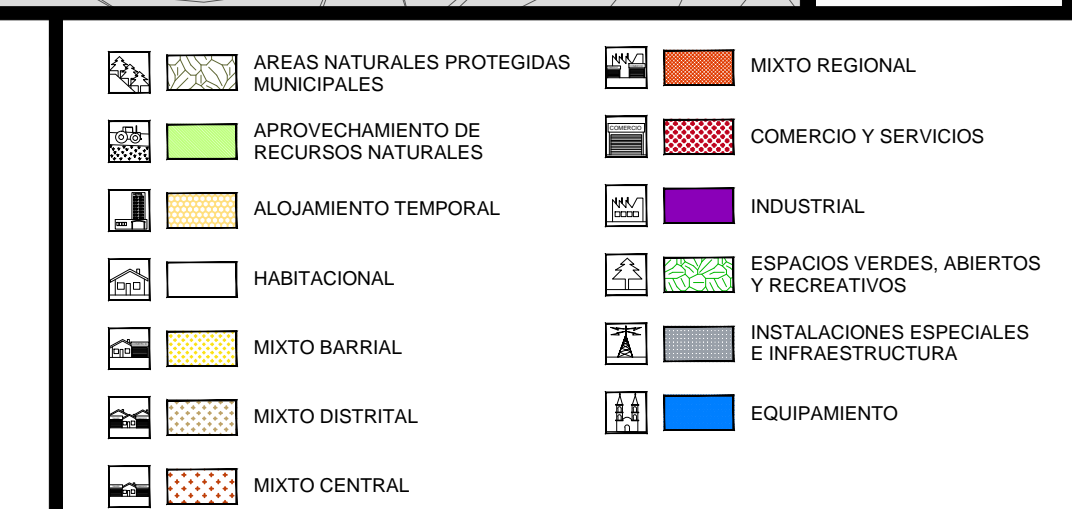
AREAS NATURALES PROTEGIDAS MUNICIPALES

APROVECHAMIENTO DE RECURSOS NATURALES

ALOJAMIENTO TEMPORAL

HABITACIONAL

MIXTO BARRIAL

MIXTO DISTRITAL

MIXTO CENTRAL

MIXTO REGIONAL

COMERCIO

COMERCIO Y SERVICIOS

INDUSTRIAL

ESPACIOS VERDES, ABIERTOS Y RECREATIVOS

INSTALACIONES ESPECIALES E INFRAESTRUCTURA

EQUIPAMIENTO